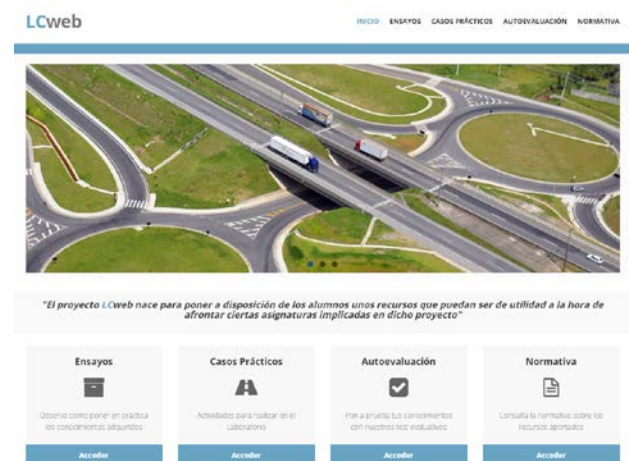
LCweb

INICIO ENSAYOS CASOS PRÁCTICOS AUTOEVALUACIÓN NORMATIVA

"El proyecto LCweb nace para poner a disposición de los alumnos unos recursos que puedan ser de utilidad a la hora de afrontar ciertas asignaturas implicadas en dicho proyecto"

Ensayos

Observa cómo poner en práctica los conocimientos adquiridos

Acceder

Casos Prácticos

Actividades para realizar en el laboratorio

Acceder

Autoevaluación

Pon a prueba tus conocimientos con nuestros test evaluativos

Acceder

Normativa

Consulta la normativa sobre los recursos aportados

Acceder